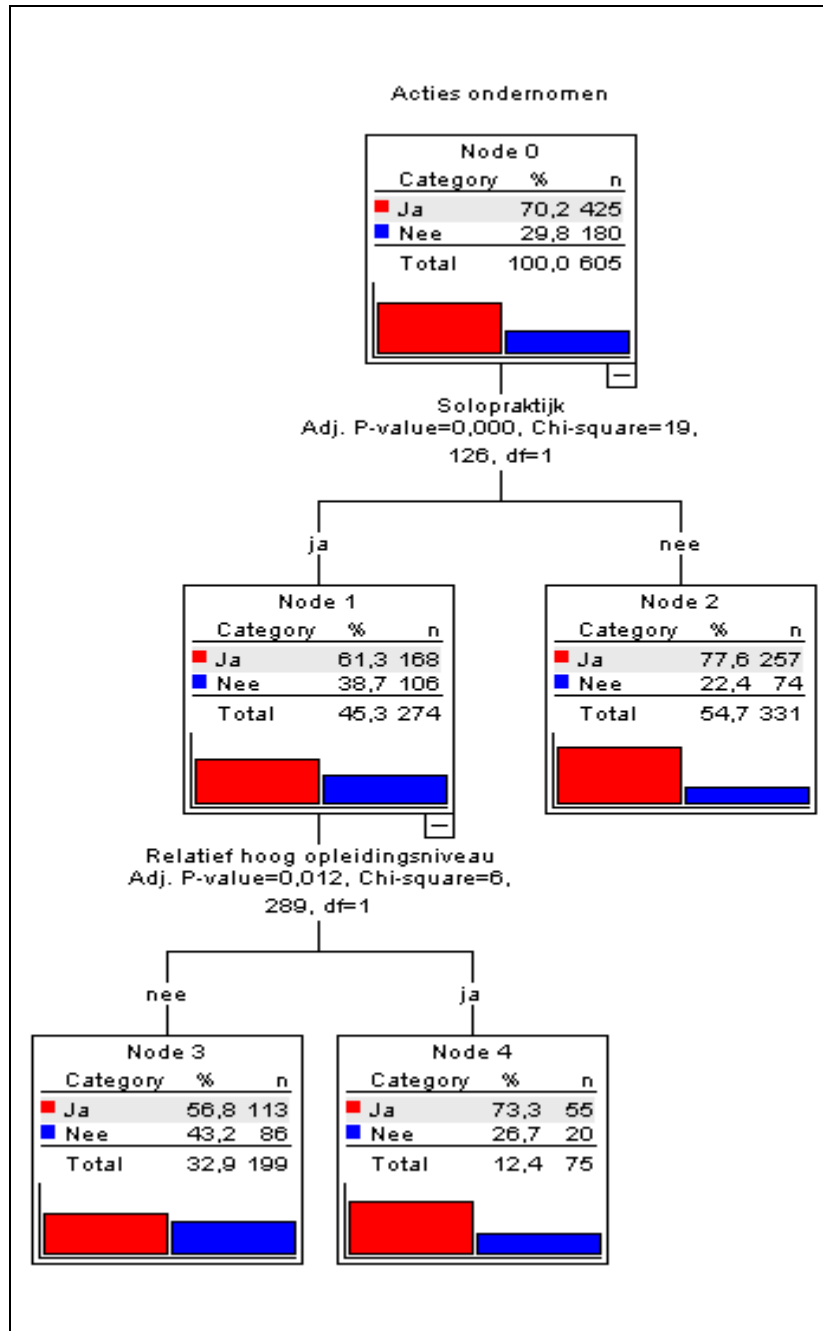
Acties ondernomen

Node 0

| Category | % | n |
|---|---|---|
| Ja | 70,2 | 425 |
| Nee | 29,8 | 180 |
| Total | 100,0 | 605 |

Solopraktijk
Adj. P-value=0,000, Chi-square=19, 126, df=1

ja

nee

Node 1

| Category | % | n |
|---|---|---|
| Ja | 61,3 | 168 |
| Nee | 38,7 | 106 |
| Total | 45,3 | 274 |

Node 2

| Category | % | n |
|---|---|---|
| Ja | 77,6 | 257 |
| Nee | 22,4 | 74 |
| Total | 54,7 | 331 |

Relatief hoog opleidingsniveau
Adj. P-value=0,012, Chi-square=6, 289, df=1

nee

ja

Node 3

| Category | % | n |
|---|---|---|
| Ja | 56,8 | 113 |
| Nee | 43,2 | 86 |
| Total | 32,9 | 199 |

Node 4

| Category | % | n |
|---|---|---|
| Ja | 73,3 | 55 |
| Nee | 26,7 | 20 |
| Total | 12,4 | 75 |